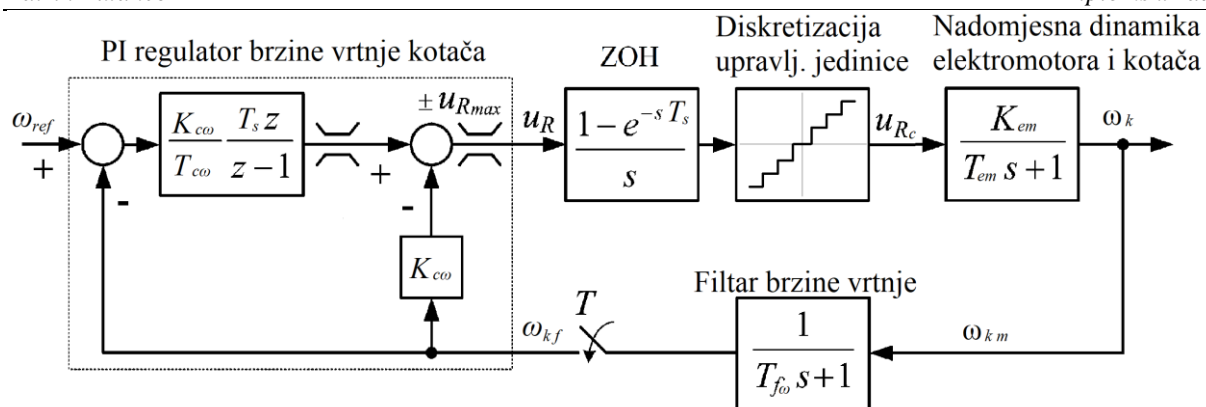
PI regulator brzine vrtnje kotača

ZOH

Diskretizacija upravlj. jedinice

Nadomjesna dinamika elektromotora i kotača

$\omega_{ref}$

+

-

$\frac{K_{c\omega}}{T_{c\omega}} \frac{T_s z}{z-1}$

+

$\pm u_{R_{max}}$

-

$u_R$

$\frac{1-e^{-s T_s}}{s}$

$u_{R_c}$

$\frac{K_{em}}{T_{em} s+1}$

$\omega_k$

$K_{c\omega}$

Filtar brzine vrtnje

$T$

$\omega_{kf}$

$\frac{1}{T_{f\omega} s+1}$

$\omega_{km}$